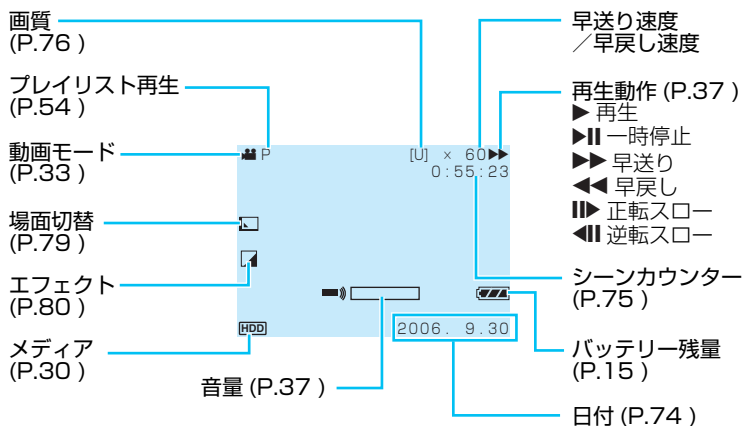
画質
(P.76 )

プレイリスト再生
(P.54 )

動画モード
(P.33 )

場面切替
(P.79 )

エフェクト
(P.80 )

メディア
(P.30 )

P

[U] × 60▶▶
0:55:23

HDD

2006. 9.30

音量 (P.37 )

早送り速度
／早戻し速度

再生動作 (P.37 )
▶ 再生
▶II 一時停止
▶▶ 早送り
◀◀ 早戻し
II▶ 正転スロー
◀II 逆転スロー

シーンカウンター
(P.75 )

バッテリー残量
(P.15 )

日付 (P.74 )